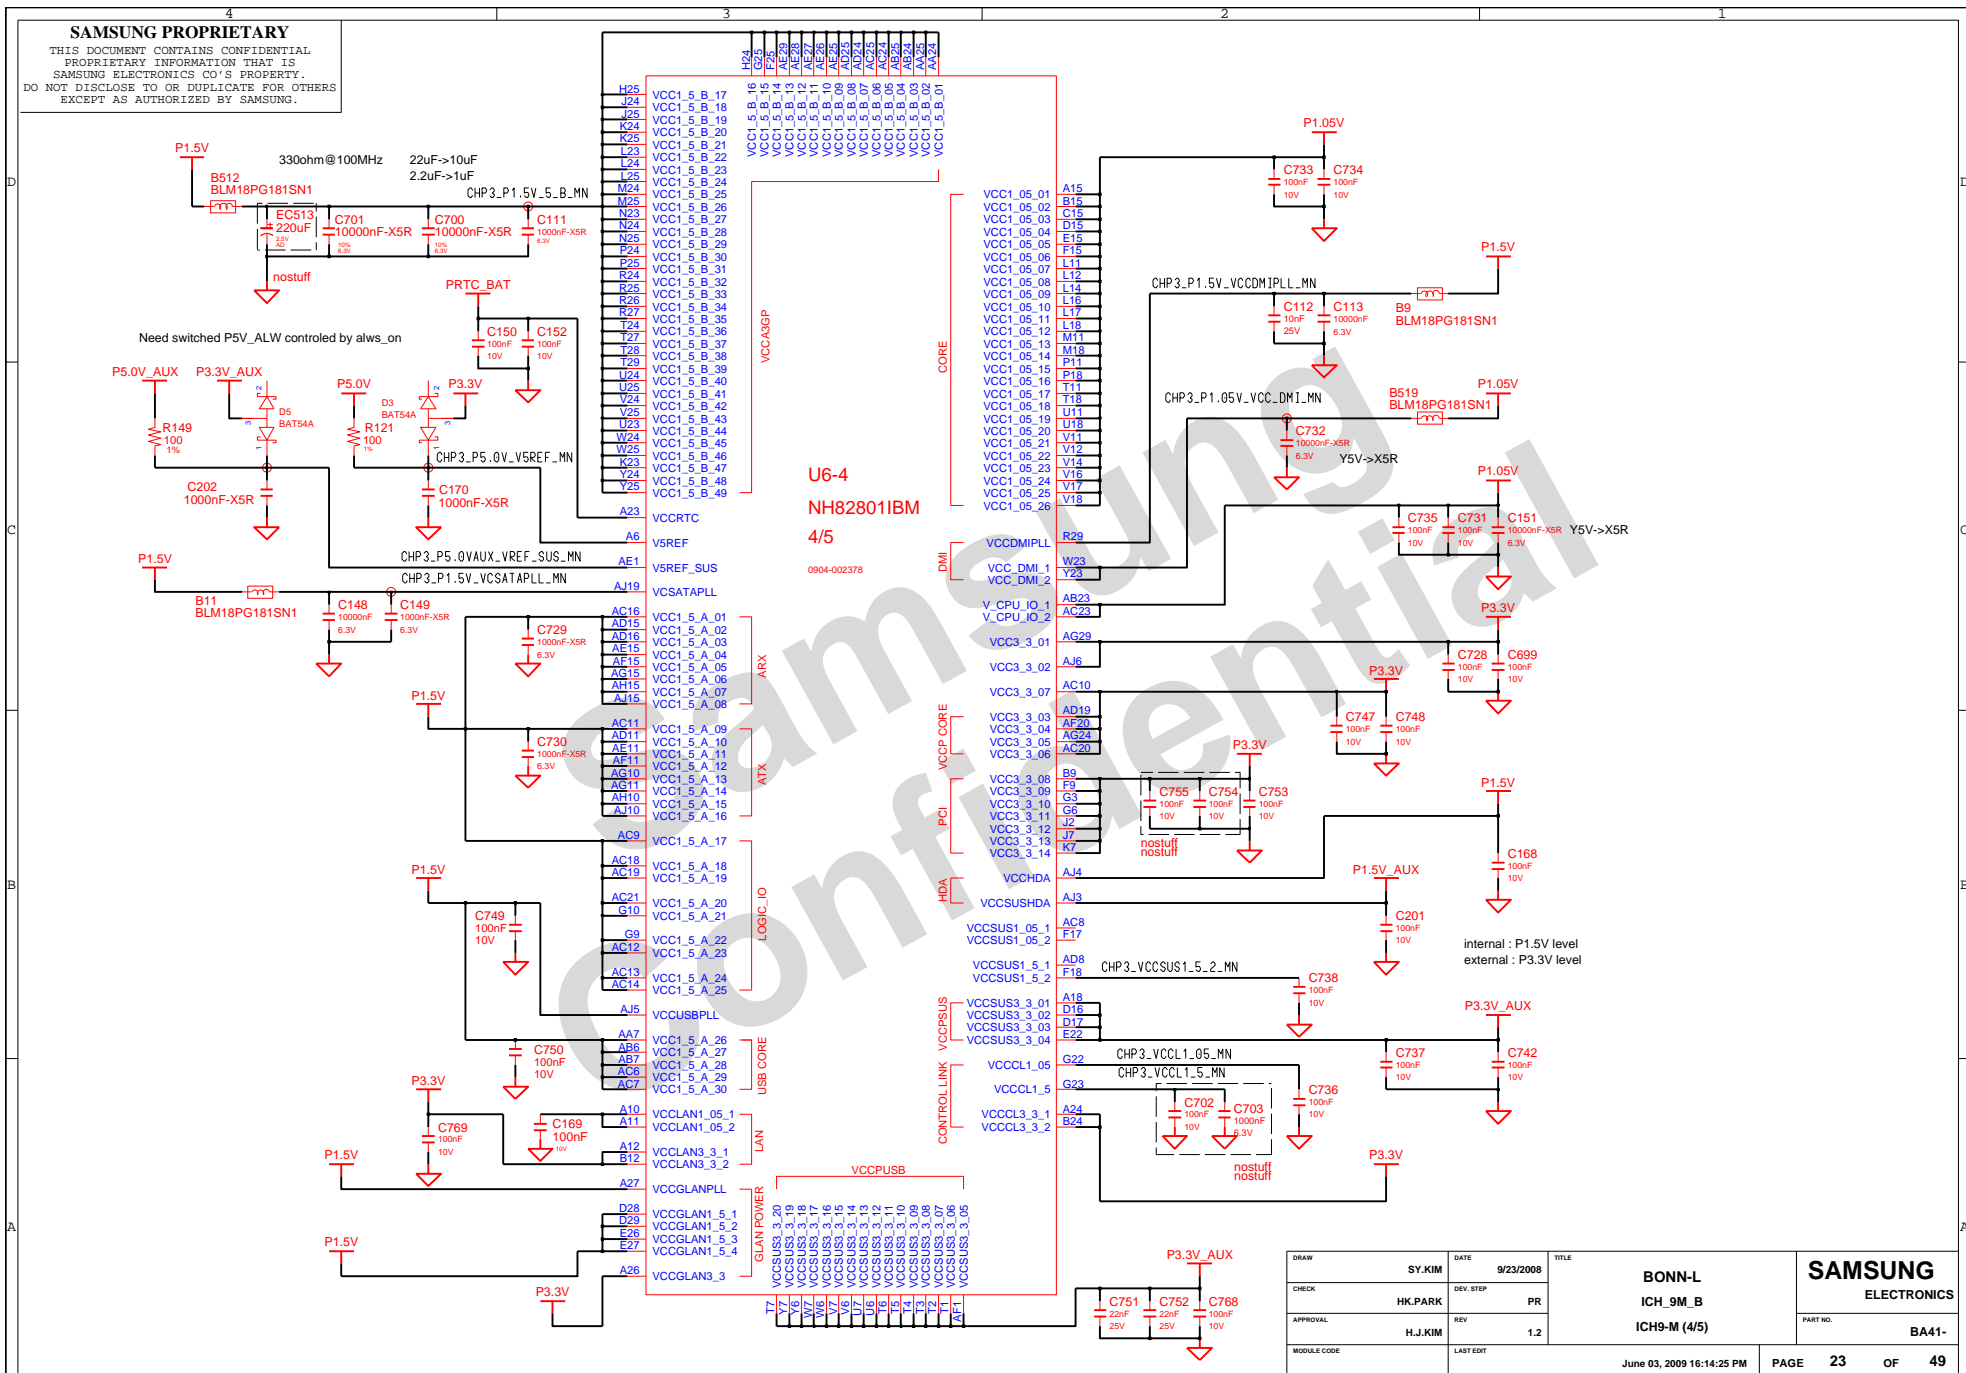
4 3 2 1

SAMSUNG PROPRIETARY
THIS DOCUMENT CONTAINS CONFIDENTIAL PROPRIETARY INFORMATION THAT IS SAMSUNG ELECTRONICS CO'S PROPERTY. DO NOT DISCLOSE TO OR DUPLICATE FOR OTHERS EXCEPT AS AUTHORIZED BY SAMSUNG.

P1.5V
330ohm@100MHz
22uF->10uF
2.2uF->1uF
B512
BLM18PG181SN1
CHP3_P1.5V_5_B_MN
EC513 220uF
C701 10000nF-X5R
C700 10000nF-X5R
C111 1000nF-X5R 6.3V
nostuff
PRTC_BAT
C150 100nF 10V
C152 100nF 10V
Need switched P5V_ALW controled by alws_on
P5.0V_AUX
P3.3V_AUX
D5 BAT54A
P5.0V
D3 BAT54A
P3.3V
R149 100 1%
R121 100 1%
CHP3_P5.0V_V5REF_MN
C202 1000nF-X5R
C170 1000nF-X5R
CHP3_P5.0VAUX_VREF_SUS_MN
P1.5V
CHP3_P1.5V_VCSATAPLL_MN
B11 BLM18PG181SN1
C148 10000nF 6.3V
C149 1000nF-X5R 6.3V
C729 1000nF-X5R 6.3V
P1.5V
C730 1000nF-X5R 6.3V
P1.5V
C749 100nF 10V
C750 100nF 10V
P3.3V
C769 100nF 10V
C169 100nF
P1.5V
P1.5V
P3.3V

H25 J24 J25 K24 K25 L23 L24 L25 M24 M25 N23 N24 N25 P24 P25 R24 R25 R26 R27 T24 T27 T28 T29 U24 U25 V24 V25 U23 W24 W25 K23 Y24 Y25
VCC1_5_B_17 VCC1_5_B_18 VCC1_5_B_19 VCC1_5_B_20 VCC1_5_B_21 VCC1_5_B_22 VCC1_5_B_23 VCC1_5_B_24 VCC1_5_B_25 VCC1_5_B_26 VCC1_5_B_27 VCC1_5_B_28 VCC1_5_B_29 VCC1_5_B_30 VCC1_5_B_31 VCC1_5_B_32 VCC1_5_B_33 VCC1_5_B_34 VCC1_5_B_35 VCC1_5_B_36 VCC1_5_B_37 VCC1_5_B_38 VCC1_5_B_39 VCC1_5_B_40 VCC1_5_B_41 VCC1_5_B_42 VCC1_5_B_43 VCC1_5_B_44 VCC1_5_B_45 VCC1_5_B_46 VCC1_5_B_47 VCC1_5_B_48 VCC1_5_B_49
H24 G25 F25 AE29 AE28 AE27 AE26 AE25 AD25 AC25 AB25 AB24 AA25 AA24
VCC1_5_B_16 VCC1_5_B_15 VCC1_5_B_14 VCC1_5_B_13 VCC1_5_B_12 VCC1_5_B_11 VCC1_5_B_10 VCC1_5_B_09 VCC1_5_B_08 VCC1_5_B_07 VCC1_5_B_06 VCC1_5_B_05 VCC1_5_B_04 VCC1_5_B_03 VCC1_5_B_02 VCC1_5_B_01
VCCA3GP
A23 VCCRTC
A6 V5REF
AE1 V5REF_SUS
AJ19 VCCSATAPLL
AC16 AD15 AD16 AE15 AF15 AG15 AH15 AJ15
VCC1_5_A_01 VCC1_5_A_02 VCC1_5_A_03 VCC1_5_A_04 VCC1_5_A_05 VCC1_5_A_06 VCC1_5_A_07 VCC1_5_A_08
ARX
AC11 AD11 AE11 AF11 AG10 AG11 AH10 AJ10
VCC1_5_A_09 VCC1_5_A_10 VCC1_5_A_11 VCC1_5_A_12 VCC1_5_A_13 VCC1_5_A_14 VCC1_5_A_15 VCC1_5_A_16
ATX
AC9 VCC1_5_A_17
AC18 AC19 VCC1_5_A_18 VCC1_5_A_19
AC21 G10 VCC1_5_A_20 VCC1_5_A_21
G9 AC12 VCC1_5_A_22 VCC1_5_A_23
AC13 AC14 VCC1_5_A_24 VCC1_5_A_25
LOGIC_IO
AJ5 VCCUSBPLL
AA7 AB6 AB7 AC6 AC7
VCC1_5_A_26 VCC1_5_A_27 VCC1_5_A_28 VCC1_5_A_29 VCC1_5_A_30
USB CORE
A10 A11 VCCLAN1_05_1 VCCLAN1_05_2
A12 B12 VCCLAN3_3_1 VCCLAN3_3_2
LAN
A27 VCCGLANPLL
D28 D29 E26 E27 VCCGLAN1_5_1 VCCGLAN1_5_2 VCCGLAN1_5_3 VCCGLAN1_5_4
A26 VCCGLAN3_3
GLAN POWER
VCCPUSB
VCCSUS3_3_20 VCCSUS3_3_19 VCCSUS3_3_18 VCCSUS3_3_17 VCCSUS3_3_16 VCCSUS3_3_15 VCCSUS3_3_14 VCCSUS3_3_13 VCCSUS3_3_12 VCCSUS3_3_11 VCCSUS3_3_10 VCCSUS3_3_09 VCCSUS3_3_08 VCCSUS3_3_07 VCCSUS3_3_06 VCCSUS3_3_05
T7 Y7 Y6 W7 W6 V7 V6 U7 U6 T6 T5 T4 T3 T2 T1 AF1

U6-4
NH82801IBM
4/5
0904-002378

CORE
VCC1_05_01 VCC1_05_02 VCC1_05_03 VCC1_05_04 VCC1_05_05 VCC1_05_06 VCC1_05_07 VCC1_05_08 VCC1_05_09 VCC1_05_10 VCC1_05_11 VCC1_05_12 VCC1_05_13 VCC1_05_14 VCC1_05_15 VCC1_05_16 VCC1_05_17 VCC1_05_18 VCC1_05_19 VCC1_05_20 VCC1_05_21 VCC1_05_22 VCC1_05_23 VCC1_05_24 VCC1_05_25 VCC1_05_26
A15 B15 C15 D15 E15 F15 L11 L12 L14 L16 L17 L18 M11 M18 P11 P18 T11 T18 U11 U18 V11 V12 V14 V16 V17 V18
VCCDMIPLL R29
DMI VCC_DMI_1 VCC_DMI_2 W23 Y23
V_CPU_IO_1 V_CPU_IO_2 AB23 AC23
VCC3_3_01 AG29
VCC3_3_02 AJ6
VCC3_3_07 AC10
VCCP CORE VCC3_3_03 VCC3_3_04 VCC3_3_05 VCC3_3_06 AD19 AF20 AG24 AC20
PCI VCC3_3_08 VCC3_3_09 VCC3_3_10 VCC3_3_11 VCC3_3_12 VCC3_3_13 VCC3_3_14 B9 F9 G3 G6 J2 J7 K7
HDA VCCHDA AJ4
VCCSUSHDA AJ3
VCCSUS1_05_1 VCCSUS1_05_2 AC8 F17
VCCSUS1_5_1 VCCSUS1_5_2 AD8 F18
VCCPSUS VCCSUS3_3_01 VCCSUS3_3_02 VCCSUS3_3_03 VCCSUS3_3_04 A18 D16 D17 E22
CONTROL LINK VCCCL1_05 G22 VCCCL1_5 G23 VCCCL3_3_1 VCCCL3_3_2 A24 B24

P1.05V
C733 100nF 10V
C734 100nF 10V
P1.5V
CHP3_P1.5V_VCCDMIPLL_MN
C112 10nF 25V
C113 10000nF 6.3V
B9 BLM18PG181SN1
CHP3_P1.05V_VCC_DMI_MN
B519 BLM18PG181SN1
P1.05V
C732 10000nF-X5R 6.3V
Y5V->X5R
P1.05V
C735 100nF 10V
C731 100nF 10V
C151 10000nF-X5R 6.3V
Y5V->X5R
P3.3V
C728 100nF 10V
C699 100nF 10V
P3.3V
C747 100nF 10V
C748 100nF 10V
P3.3V
C755 100nF 10V
C754 100nF 10V
C753 100nF 10V
nostuff
nostuff
P1.5V
C168 100nF 10V
P1.5V_AUX
C201 100nF 10V
internal : P1.5V level
external : P3.3V level
CHP3_VCCSUS1_5_2_MN
C738 100nF 10V
P3.3V_AUX
CHP3_VCCL1_05_MN
CHP3_VCCL1_5_MN
C737 100nF 10V
C742 100nF 10V
C736 100nF 10V
C702 100nF 10V
C703 1000nF 6.3V
nostuff
nostuff
P3.3V
P3.3V_AUX
C751 22nF 25V
C752 22nF 25V
C768 100nF 10V

Samsung Confidential

| DRAW | SY.KIM | DATE | 9/23/2008 | TITLE | BONN-L | SAMSUNG ELECTRONICS |
|---|---|---|---|---|---|---|
| CHECK | HK.PARK | DEV. STEP | PR | | ICH_9M_B | |
| APPROVAL | H.J.KIM | REV | 1.2 | | ICH9-M (4/5) | PART NO. BA41- |
| MODULE CODE | | LAST EDIT | June 03, 2009 16:14:25 PM | | PAGE 23 | OF 49 |